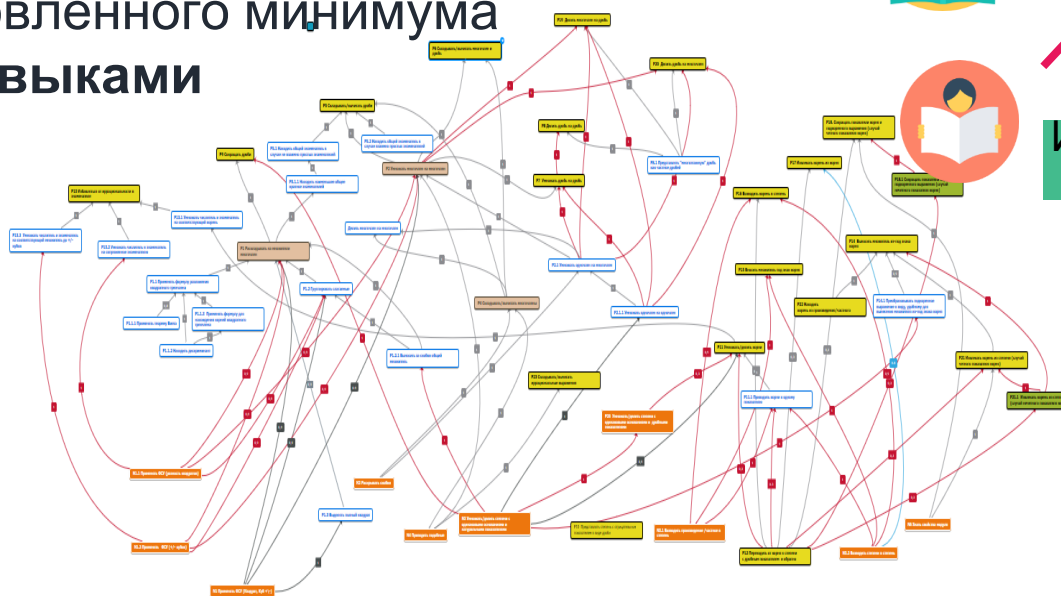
овленного минимума
выками

P4 Складывать/вычитать многочлены в дробь

P3 Складывать/вычитать дроби

P6 Сокращать дроби

P10 Избавляться от иррациональности в знаменателе

P1 Раскладывать на множители многочлен

P5 Складывать/вычитать многочлены

P12 Умножать/делить многочлены

P11 Делить многочлен на дробь

P7 Умножать дробь на дробь

P8 Делить дробь на дробь

P13 Делить многочлен на дробь

P20 Делить дробь на многочлен

P17 Извлекать корень из корня

P18 Выносить корень за степень

P19 Вносить множитель под знак корня

P14 Выносить множитель из-под знака корня

P21 Извлекать корень из степени

P2 Раскрывать скобки

P1.3 Выделять полный квадрат

P9 Приводить подобные

P15 Приводить от корня к степени с дробным показателем и обратно

P16 Возводить степень в степень

P22 Возводить произведение/частное в степень